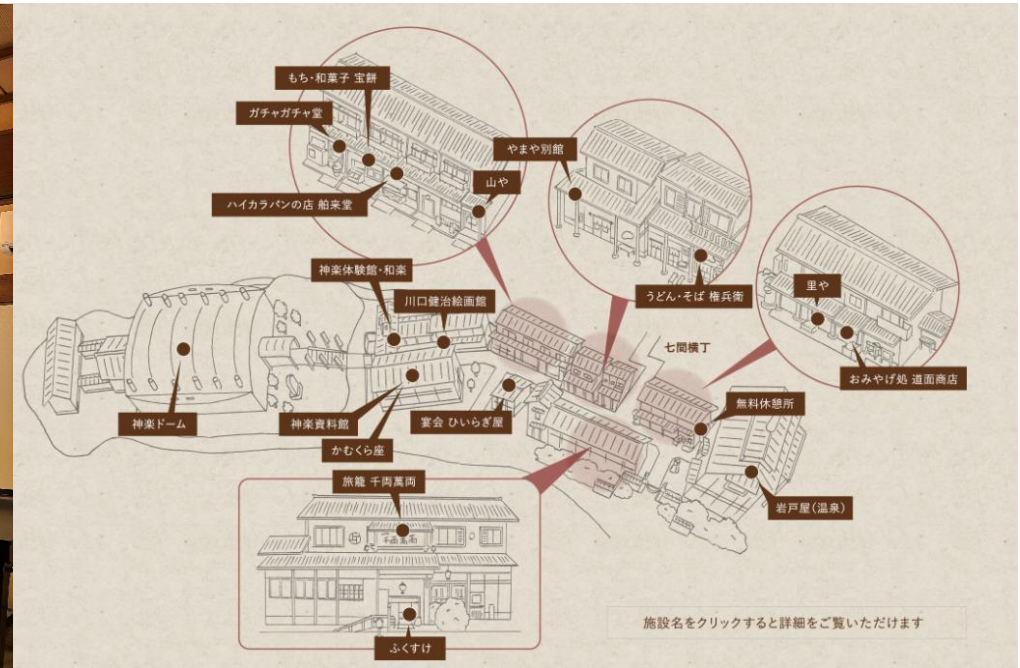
もち・和菓子 宝餅
ガチャガチャ堂
やまや別館
山や
ハイカラパンの店 船来堂
神楽体験館・和楽
川口健治絵画館
うどん・そば 権兵衛
里や
おみやげ処 道面商店
七間横丁
神楽ドーム
神楽資料館
宴会 ひいらぎ屋
かむくら座
無料休憩所
岩戸屋（温泉）
旅籠 千両萬両
千両萬両
ふくすけ
施設名をクリックすると詳細をご覧いただけます